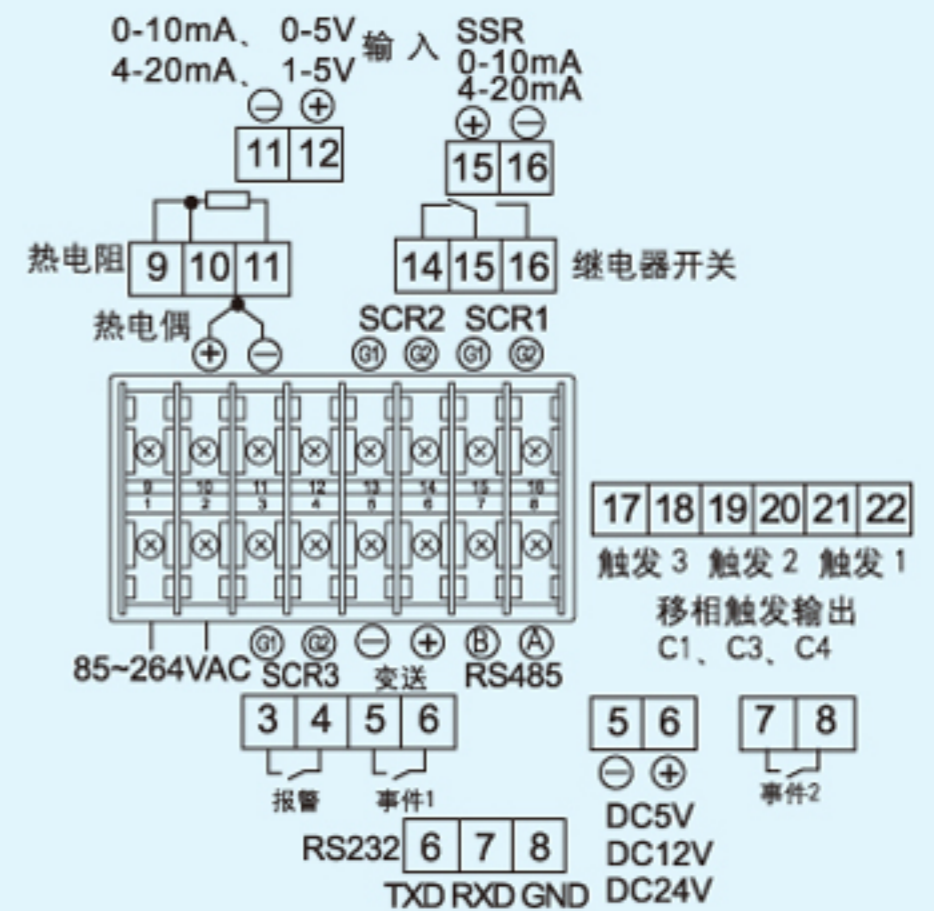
0-10mA、 0-5V 输 入
4-20mA、 1-5V

⊖ ⊕

| 11 | 12 |
|---|---|

SSR
0-10mA
4-20mA

⊕ ⊖

| 15 | 16 |
|---|---|

热电阻

| 9 | 10 | 11 |
|---|---|---|

热电偶

⊕ ⊖

| 14 | 15 | 16 |
|---|---|---|

继电器开关

SCR2 SCR1
G1 G2 G1 G2

9 10 11 12 13 14 15 16
1 2 3 4 5 6 7 8

| 17 | 18 | 19 | 20 | 21 | 22 |
|---|---|---|---|---|---|

触发 3 触发 2 触发 1
移相触发输出
C1、C3、C4

G1 G2 ⊖ ⊕ B A

85~264VAC SCR3 变送 RS485

| 3 | 4 | 5 | 6 |
|---|---|---|---|

报警 事件1

| 5 | 6 |
|---|---|

⊖ ⊕
DC5V
DC12V
DC24V

| 7 | 8 |
|---|---|

事件2

RS232

| 6 | 7 | 8 |
|---|---|---|

TXD RXD GND